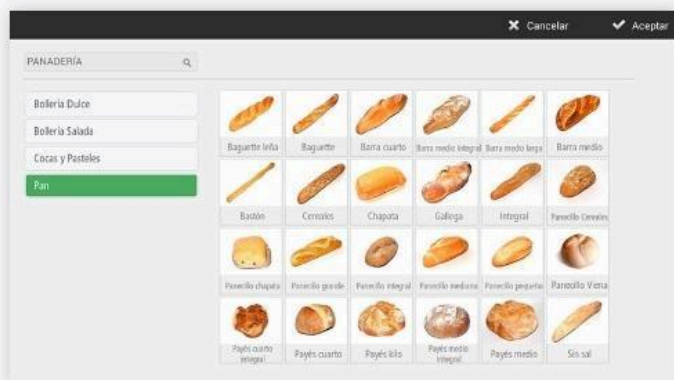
Cancelar
Aceptar

PANADERÍA

Bollería Dulce
Bollería Salada
Cocas y Pasteles
Pan

Baguette leña
Baguette
Barra cuarto
Barra medio integral
Barra medio larga
Barra medio
Bastón
Cereales
Chapata
Gallega
Integral
Panecillo Cereales
Panecillo chapata
Panecillo grande
Panecillo integral
Panecillo mediano
Panecillo pequeño
Panecillo Viena
Payés cuarto integral
Payés cuarto
Payés kilo
Payés medio integral
Payés medio
Sin sal